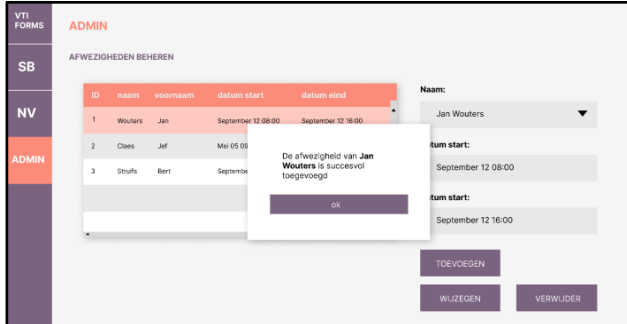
VTI FORMS

SB

NV

ADMIN

ADMIN

AFWEZIGHEDEN BEHEREN

| ID | naam | voornaam | datum start | datum eind |
|---|---|---|---|---|
| 1 | Wouters | Jan | September 12 08:00 | September 12 16:00 |
| 2 | Claes | Jef | Mei 05 09 | |
| 3 | Struifs | Bert | Septembe | |

De afwezigheid van **Jan Wouters** is succesvol toegevoegd

ok

Naam:

Jan Wouters

tum start:

September 12 08:00

tum start:

September 12 16:00

TOEVOEGEN

WIJZEGEN

VERWIJDER